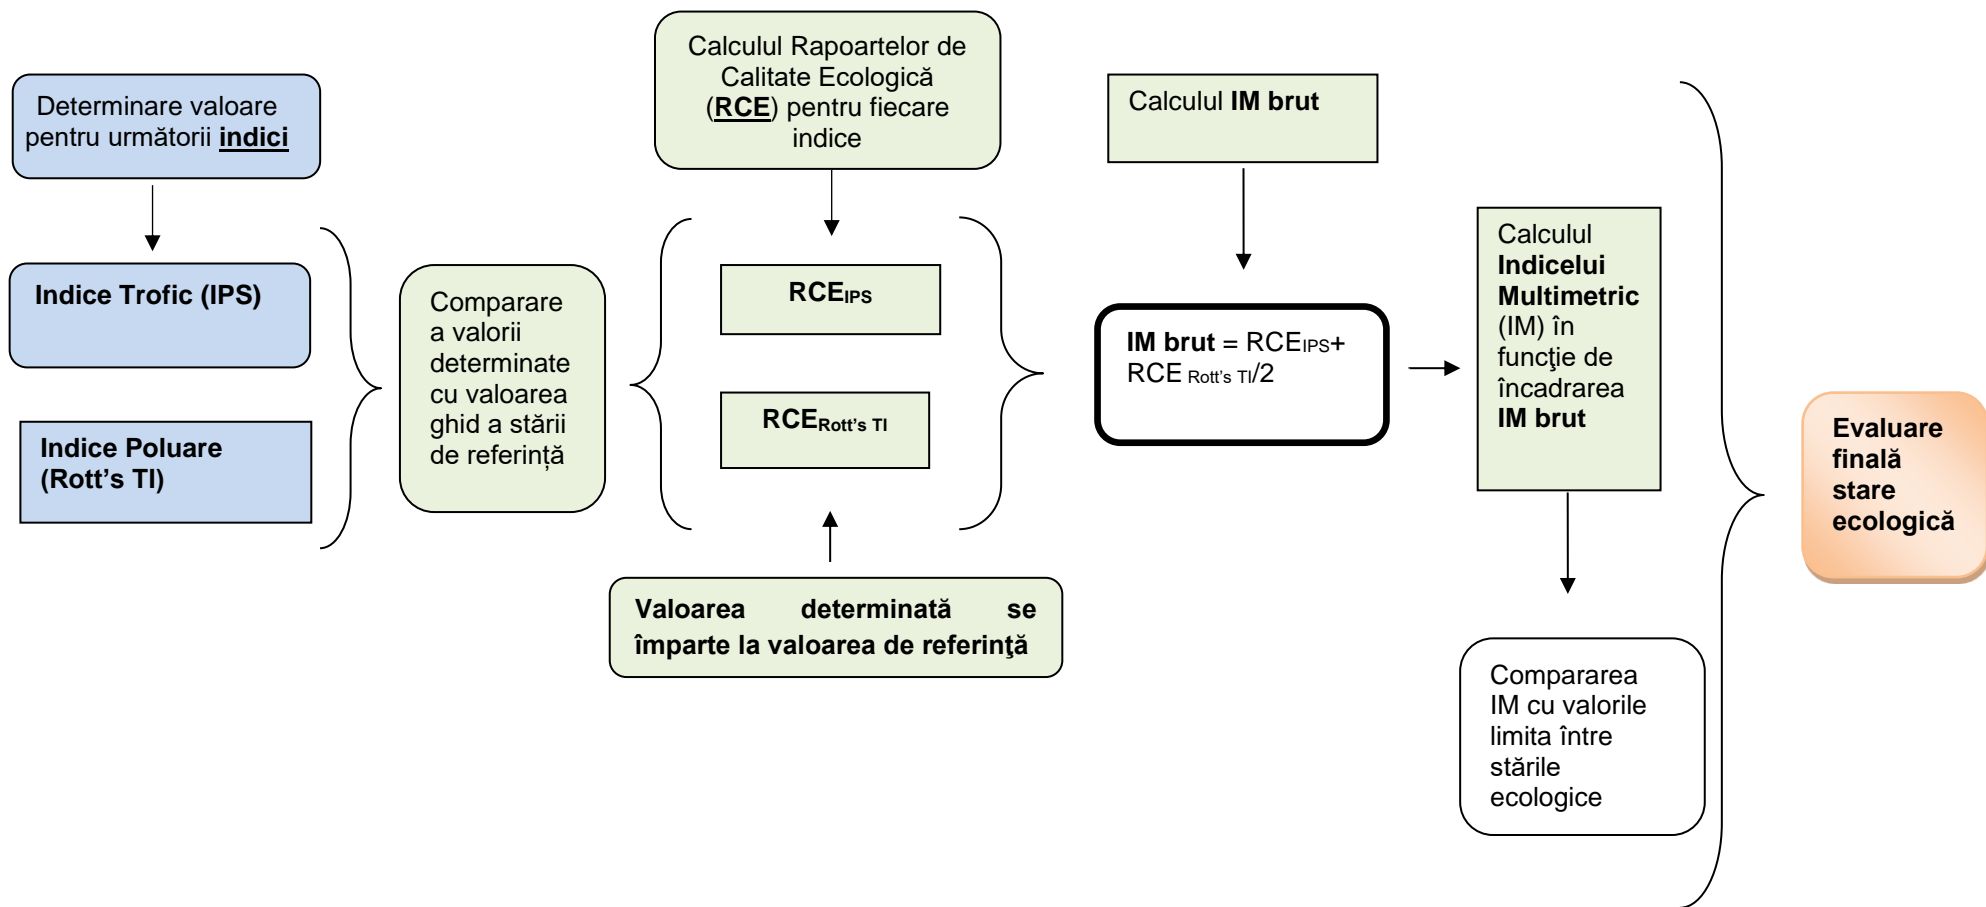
Determinare valoare pentru următorii indici

Indice Trofic (IPS)

Indice Poluare (Rott's TI)

Comparare a valorii determinate cu valoarea ghid a stării de referință

Calculul Rapoartelor de Calitate Ecologică (RCE) pentru fiecare indice

$RCE_{IPS}$

$RCE_{Rott's\ TI}$

Valoarea determinată se împarte la valoarea de referinţă

Calculul IM brut

IM brut = $RCE_{IPS}$+ $RCE_{Rott's\ TI}$/2

Calculul Indicelui Multimetric (IM) în funcţie de încadrarea IM brut

Compararea IM cu valorile limita între stările ecologice

Evaluare finală stare ecologică